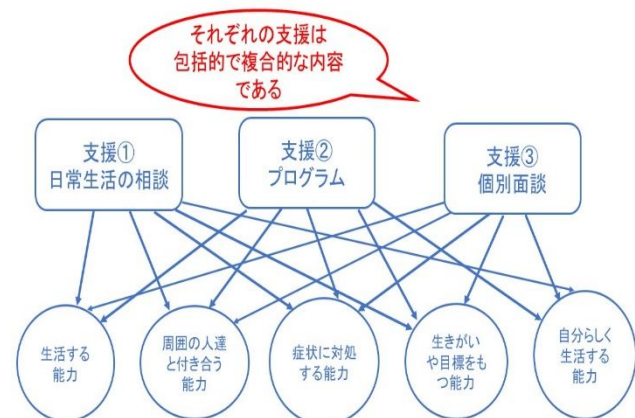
それぞれの支援は
包括的で複合的な内容
である

支援①
日常生活の相談

支援②
プログラム

支援③
個別面談

生活する
能力

周囲の人達
と付き合う
能力

症状に対処
する能力

生きがい
や目標をも
つ能力

自分らしく
生活する
能力